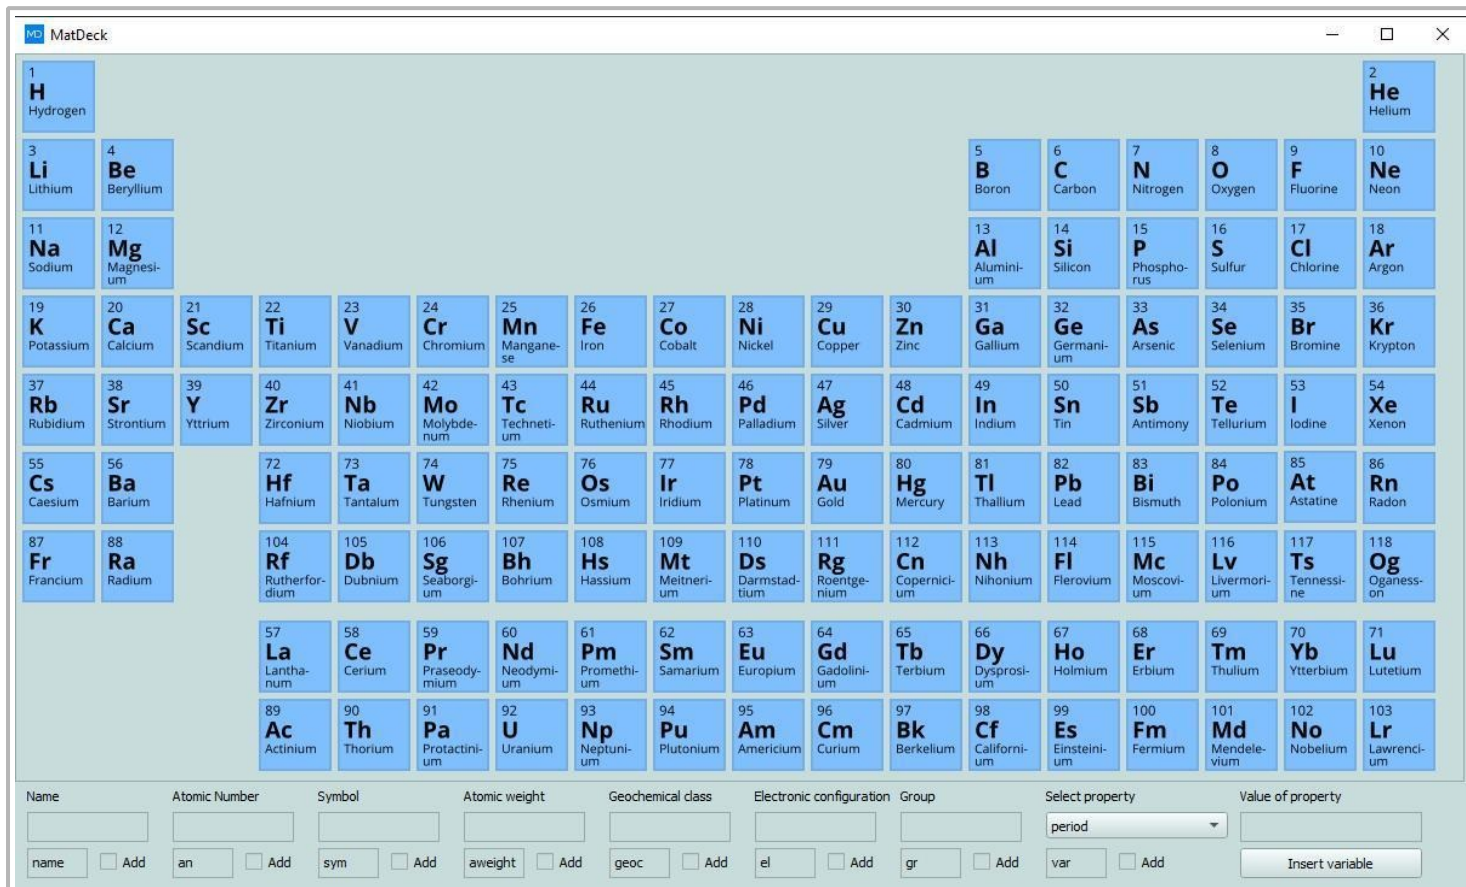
MD MatDeck

1 H Hydrogen
2 He Helium
3 Li Lithium
4 Be Beryllium
5 B Boron
6 C Carbon
7 N Nitrogen
8 O Oxygen
9 F Fluorine
10 Ne Neon
11 Na Sodium
12 Mg Magnesium
13 Al Aluminium
14 Si Silicon
15 P Phosphorus
16 S Sulfur
17 Cl Chlorine
18 Ar Argon
19 K Potassium
20 Ca Calcium
21 Sc Scandium
22 Ti Titanium
23 V Vanadium
24 Cr Chromium
25 Mn Manganese
26 Fe Iron
27 Co Cobalt
28 Ni Nickel
29 Cu Copper
30 Zn Zinc
31 Ga Gallium
32 Ge Germanium
33 As Arsenic
34 Se Selenium
35 Br Bromine
36 Kr Krypton
37 Rb Rubidium
38 Sr Strontium
39 Y Yttrium
40 Zr Zirconium
41 Nb Niobium
42 Mo Molybdenum
43 Tc Technetium
44 Ru Ruthenium
45 Rh Rhodium
46 Pd Palladium
47 Ag Silver
48 Cd Cadmium
49 In Indium
50 Sn Tin
51 Sb Antimony
52 Te Tellurium
53 I Iodine
54 Xe Xenon
55 Cs Caesium
56 Ba Barium
72 Hf Hafnium
73 Ta Tantalum
74 W Tungsten
75 Re Rhenium
76 Os Osmium
77 Ir Iridium
78 Pt Platinum
79 Au Gold
80 Hg Mercury
81 Tl Thallium
82 Pb Lead
83 Bi Bismuth
84 Po Polonium
85 At Astatine
86 Rn Radon
87 Fr Francium
88 Ra Radium
104 Rf Rutherfordium
105 Db Dubnium
106 Sg Seaborgium
107 Bh Bohrium
108 Hs Hassium
109 Mt Meitnerium
110 Ds Darmstadtium
111 Rg Roentgenium
112 Cn Copernicium
113 Nh Nihonium
114 Fl Flerovium
115 Mc Moscovium
116 Lv Livermorium
117 Ts Tennessine
118 Og Oganesson
57 La Lanthanum
58 Ce Cerium
59 Pr Praseodymium
60 Nd Neodymium
61 Pm Promethium
62 Sm Samarium
63 Eu Europium
64 Gd Gadolinium
65 Tb Terbium
66 Dy Dysprosium
67 Ho Holmium
68 Er Erbium
69 Tm Thulium
70 Yb Ytterbium
71 Lu Lutetium
89 Ac Actinium
90 Th Thorium
91 Pa Protactinium
92 U Uranium
93 Np Neptunium
94 Pu Plutonium
95 Am Americium
96 Cm Curium
97 Bk Berkelium
98 Cf Californium
99 Es Einsteinium
100 Fm Fermium
101 Md Mendelevium
102 No Nobelium
103 Lr Lawrencium

Name | Atomic Number | Symbol | Atomic weight | Geochemical class | Electronic configuration | Group | Select property | Value of property

period

name Add | an Add | sym Add | aweight Add | geoc Add | el Add | gr Add | var Add | Insert variable